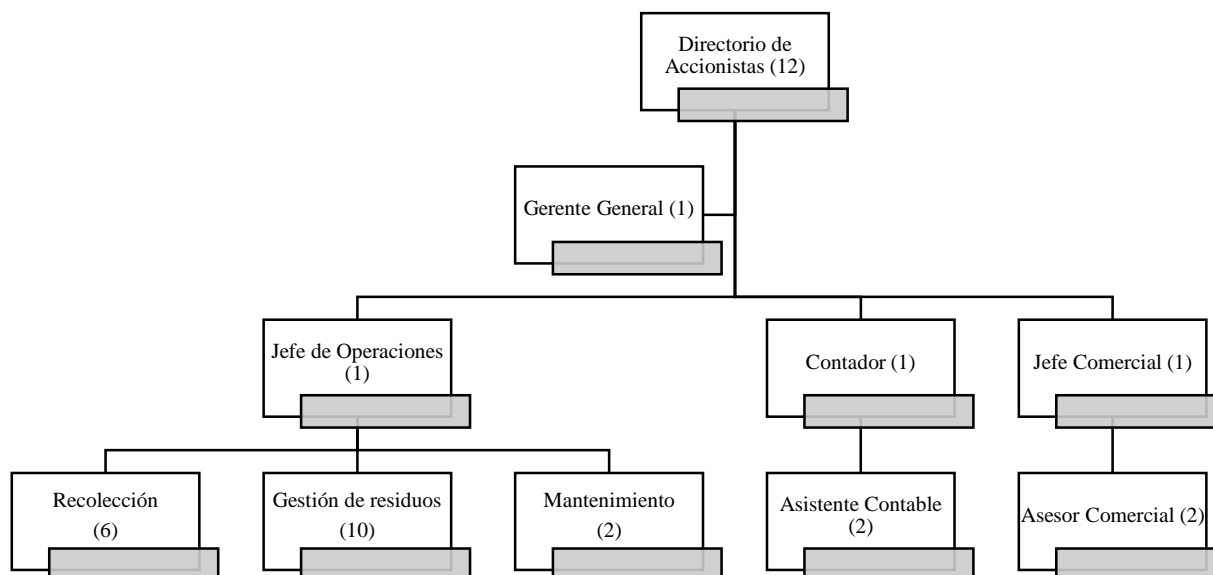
Directorio de Accionistas (12)

Gerente General (1)

Jefe de Operaciones (1)

Contador (1)

Jefe Comercial (1)

Recolección (6)

Gestión de residuos (10)

Mantenimiento (2)

Asistente Contable (2)

Asesor Comercial (2)